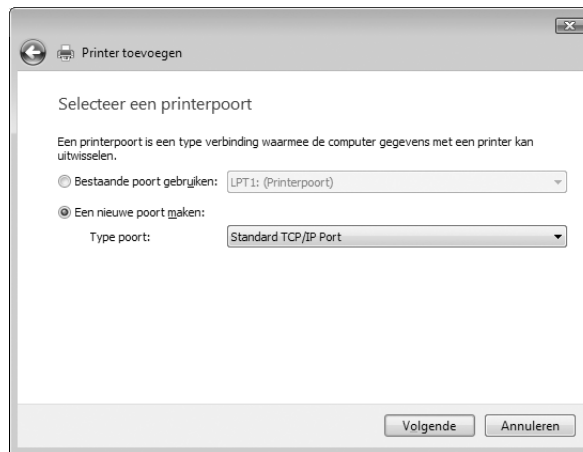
Printer toevoegen

Selecteer een printerpoort

Een printerpoort is een type verbinding waarmee de computer gegevens met een printer kan uitwisselen.

Bestaande poort gebruiken: LPT1: (Printerpoort)

Een nieuwe poort maken:

Type poort: Standard TCP/IP Port

Volgende Annuleren